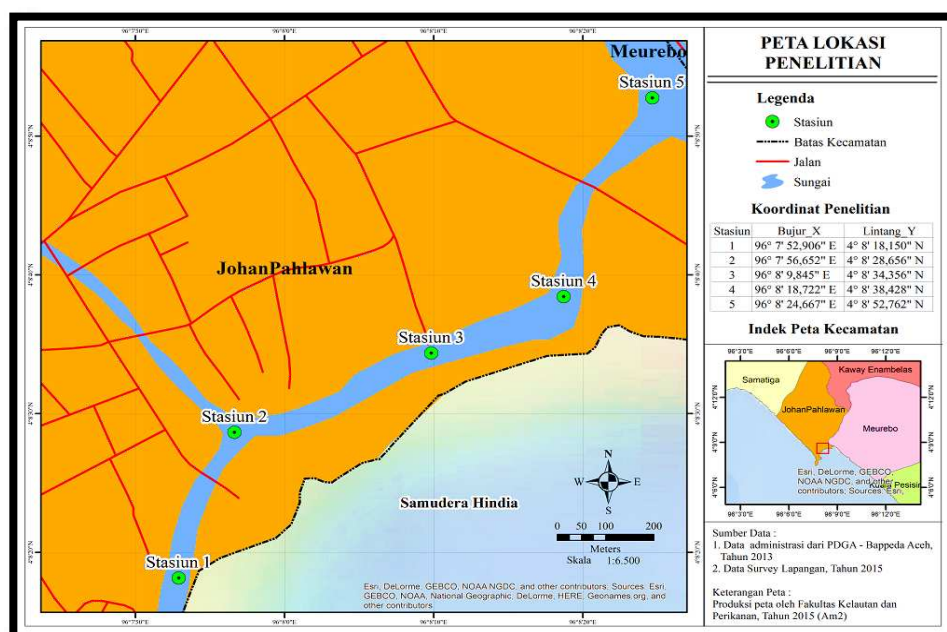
96°7'30"E 96°8'0"E 96°8'10"E 96°8'20"E

Meurebo

Stasiun 5

Stasiun 4

Stasiun 3

Stasiun 2

Stasiun 1

JohanPahlawan

Samudera Hindia

W E N S

0 50 100 200
Meters
Skala 1:6.500

Esri, DeLorme, GEBCO, NOAA NGDC, and other contributors; Sources: Esri, GEBCO, NOAA, National Geographic, DeLorme, HERE, Geonames.org, and other contributors

96°7'50"E 96°8'0"E 96°8'10"E 96°8'20"E

4°8'50"N 4°8'40"N 4°8'30"N 4°8'20"N

PETA LOKASI PENELITIAN

Legenda
Stasiun
Batas Kecamatan
Jalan
Sungai

Koordinat Penelitian

| Stasiun | Bujur_X | Lintang_Y |
|---|---|---|
| 1 | 96° 7' 52,906" E | 4° 8' 18,150" N |
| 2 | 96° 7' 56,652" E | 4° 8' 28,656" N |
| 3 | 96° 8' 9,845" E | 4° 8' 34,356" N |
| 4 | 96° 8' 18,722" E | 4° 8' 38,428" N |
| 5 | 96° 8' 24,667" E | 4° 8' 52,762" N |

Indek Peta Kecamatan

96°3'0"E 96°6'0"E 96°9'0"E 96°12'0"E
Samatiga
Kaway Enambelas
JohanPahlawan
Meurebo
Kuala Pesisir
Esri, DeLorme, GEBCO, NOAA NGDC, and other contributors; Sources: Esri,
4°12'0"N 4°9'0"N 4°6'0"N

Sumber Data :
1. Data administrasi dari PDGA - Bappeda Aceh, Tahun 2013
2. Data Survey Lapangan, Tahun 2015

Keterangan Peta :
Produksi peta oleh Fakultas Kelautan dan Perikanan, Tahun 2015 (Am2)